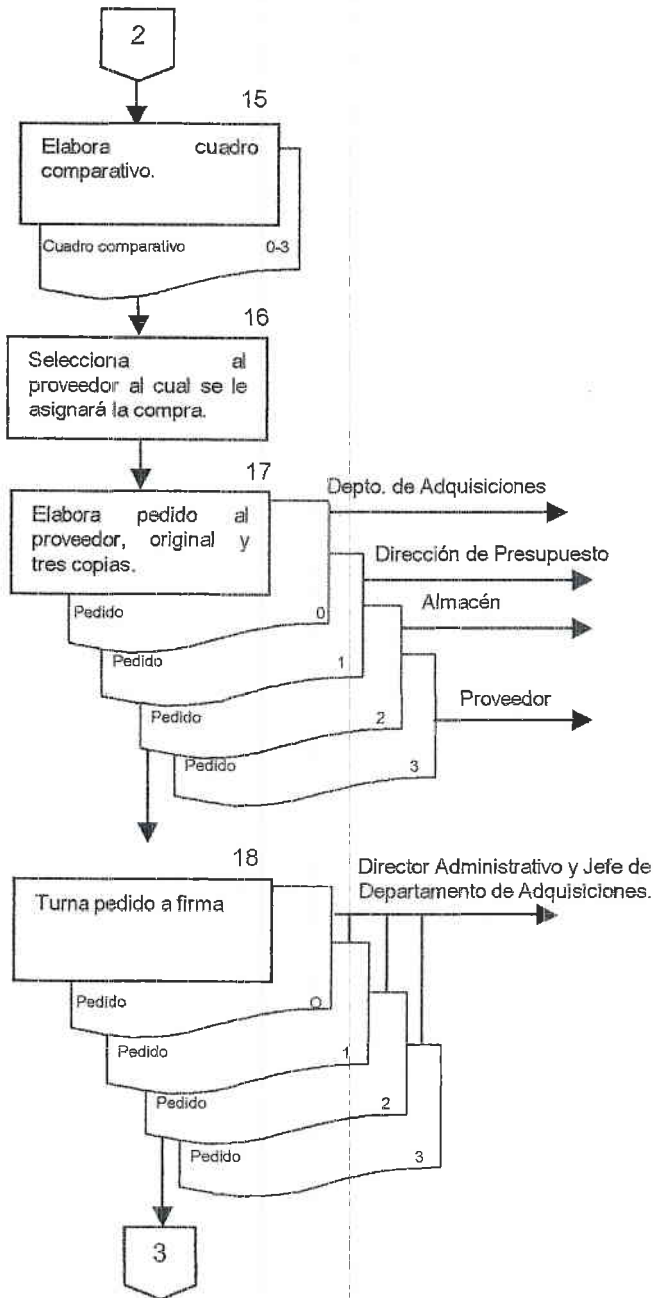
2

15

Elabora cuadro comparativo.

Cuadro comparativo 0-3

16

Selecciona al proveedor al cual se le asignará la compra.

17

Elabora pedido al proveedor, original y tres copias.

Depto. de Adquisiciones

Dirección de Presupuesto

Almacén

Proveedor

Pedido 0

Pedido 1

Pedido 2

Pedido 3

18

Turna pedido a firma

Director Administrativo y Jefe de Departamento de Adquisiciones.

Pedido O

Pedido 1

Pedido 2

Pedido 3

3